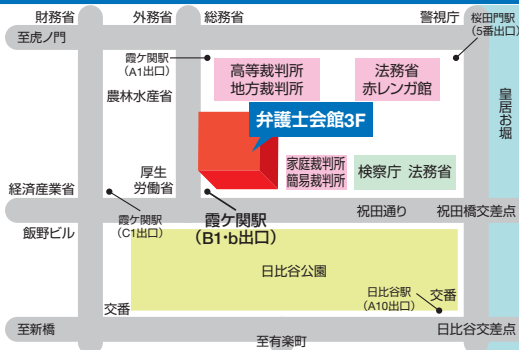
財務省
外務省
総務省
警視庁
桜田門駅
(5番出口)
至虎ノ門
霞ケ関駅
(A1出口)
高等裁判所
地方裁判所
法務省
赤レンガ館
農林水産省
弁護士会館3F
皇居お堀
厚生
労働省
家庭裁判所
簡易裁判所
検察庁 法務省
経済産業省
祝田通り
祝田橋交差点
飯野ビル
霞ケ関駅
(C1出口)
霞ケ関駅
(B1・b出口)
日比谷公園
日比谷駅
(A10出口)
交番
交番
至新橋
日比谷交差点
至有楽町